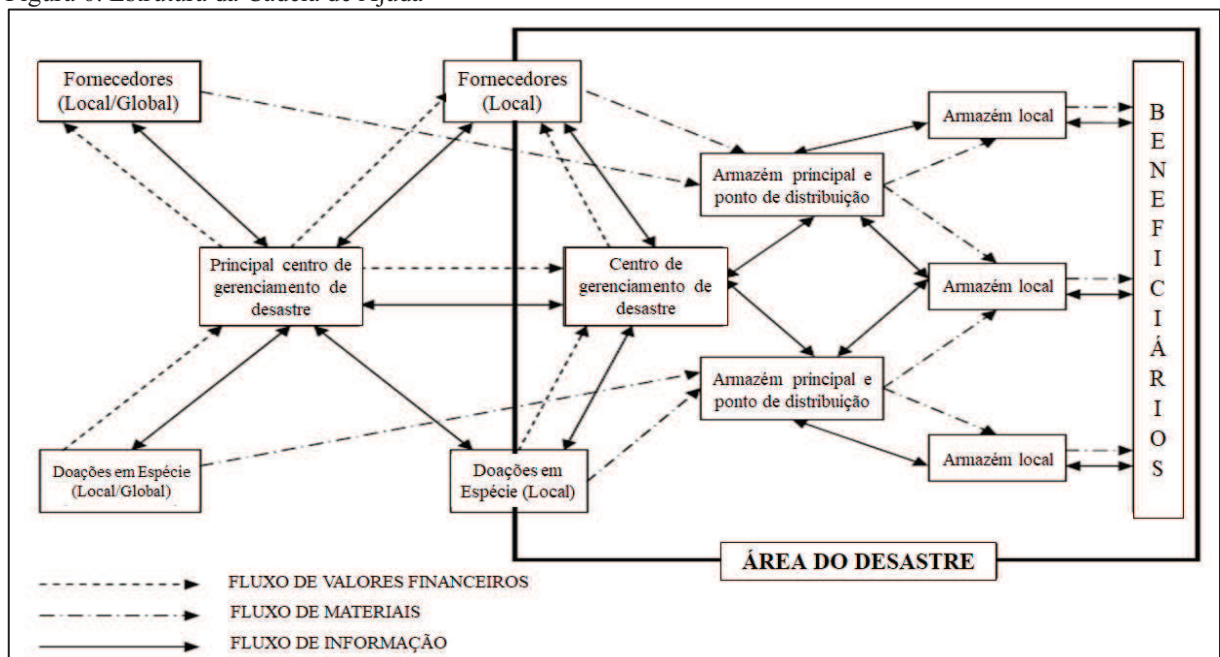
Figura 6: Estrutura da Cadeia de Ajuda

Fornecedores (Local/Global)

Fornecedores (Local)

Armazém local

Armazém principal e ponto de distribuição

Principal centro de gerenciamento de desastre

Centro de gerenciamento de desastre

Armazém local

Armazém principal e ponto de distribuição

Armazém local

Doações em Espécie (Local/Global)

Doações em Espécie (Local)

B E N E F I C I Á R I O S

ÁREA DO DESASTRE

FLUXO DE VALORES FINANCEIROS

FLUXO DE MATERIAIS

FLUXO DE INFORMAÇÃO